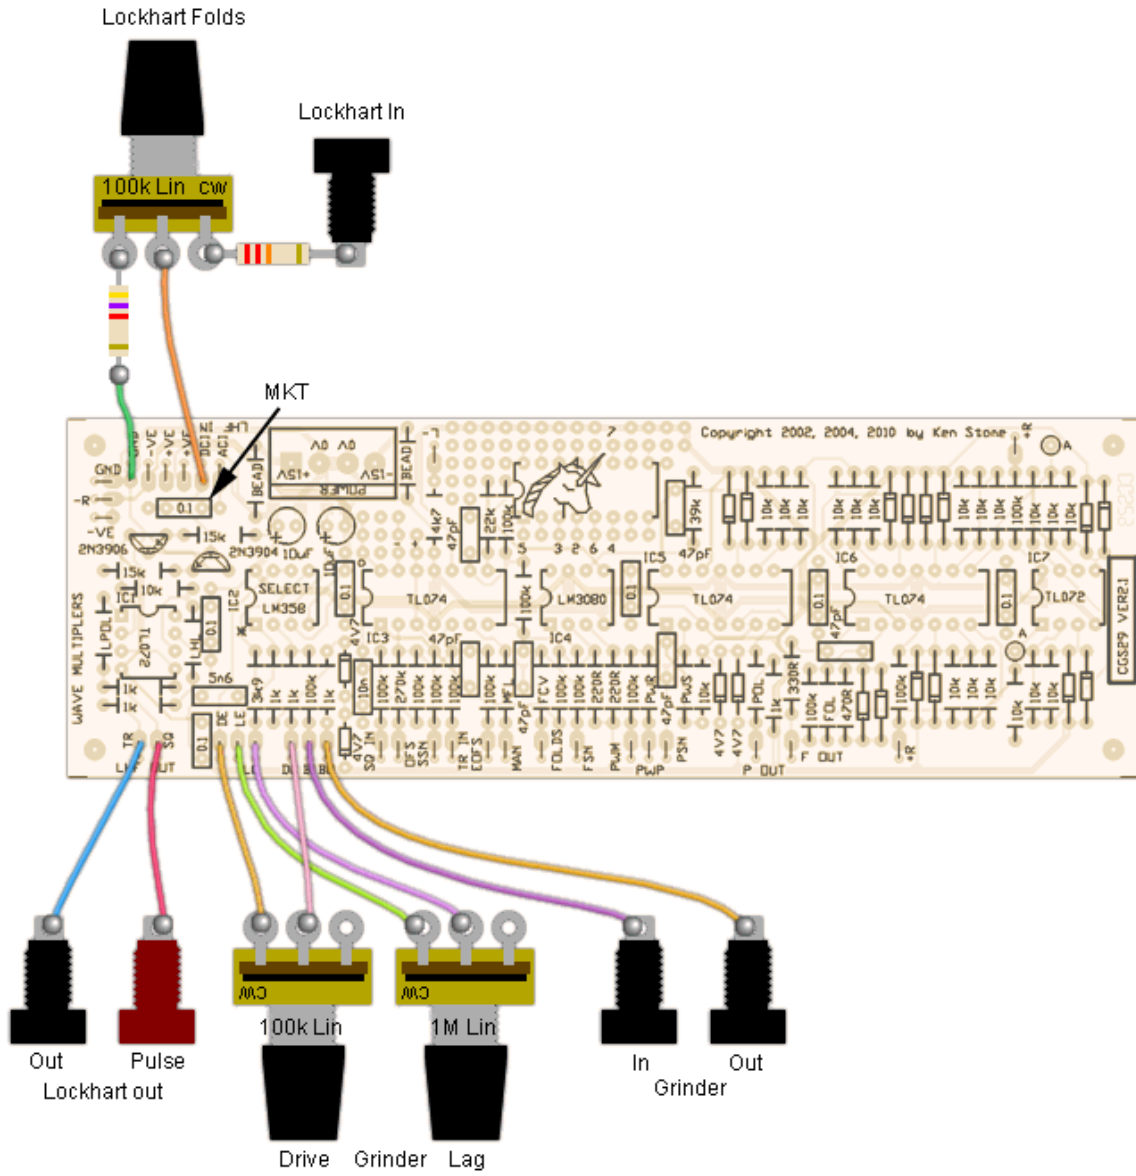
Lockhart Folds

Lockhart In

100k Lin cw

MKT

Copyright 2002, 2004, 2010 by Ken Stone

GND -VE +VE +VE DCIN ACIN LHF

GND

-R

-VE

2N3906

0.1

15k

2N3904

10uF

10uF

POWER

+15V -15V

0V 0V

BEAD

BEAD

4k7

47pF

22k

100k

39k

47pF

3 2 6 4

5

7

IC5

IC6

IC7

15k

10k

IC1

LPDL

LHL

IC2

SELECT LM358

0.1

TL074

LM3080

TL074

TL074

TL072

CGS29 VER2.1

WAVE MULTIPLIERS

IC3

IC4

47pF

4V7

5n6

3k9

1k

1k

100k

10n

270k

100k

100k

100k

100k

100k

220R

220R

100k

100k

10k

330R

100k

470R

100k

10k

10k

10k

10k

1k

1k

0.1

TR

SQ

LHF OUT

DE

LE

DI

SI

BI

SQ IN

OFS

SSN

TR IN

CDFS

MAN

FCV

FOLDS

FSN

PWM

PWP

PSN

4V7

4V7

POL

F OUT

P OUT

+R

A

Out

Pulse

Lockhart out

CW

100k Lin

CW

1M Lin

In

Out

Grinder

Drive

Grinder

Lag